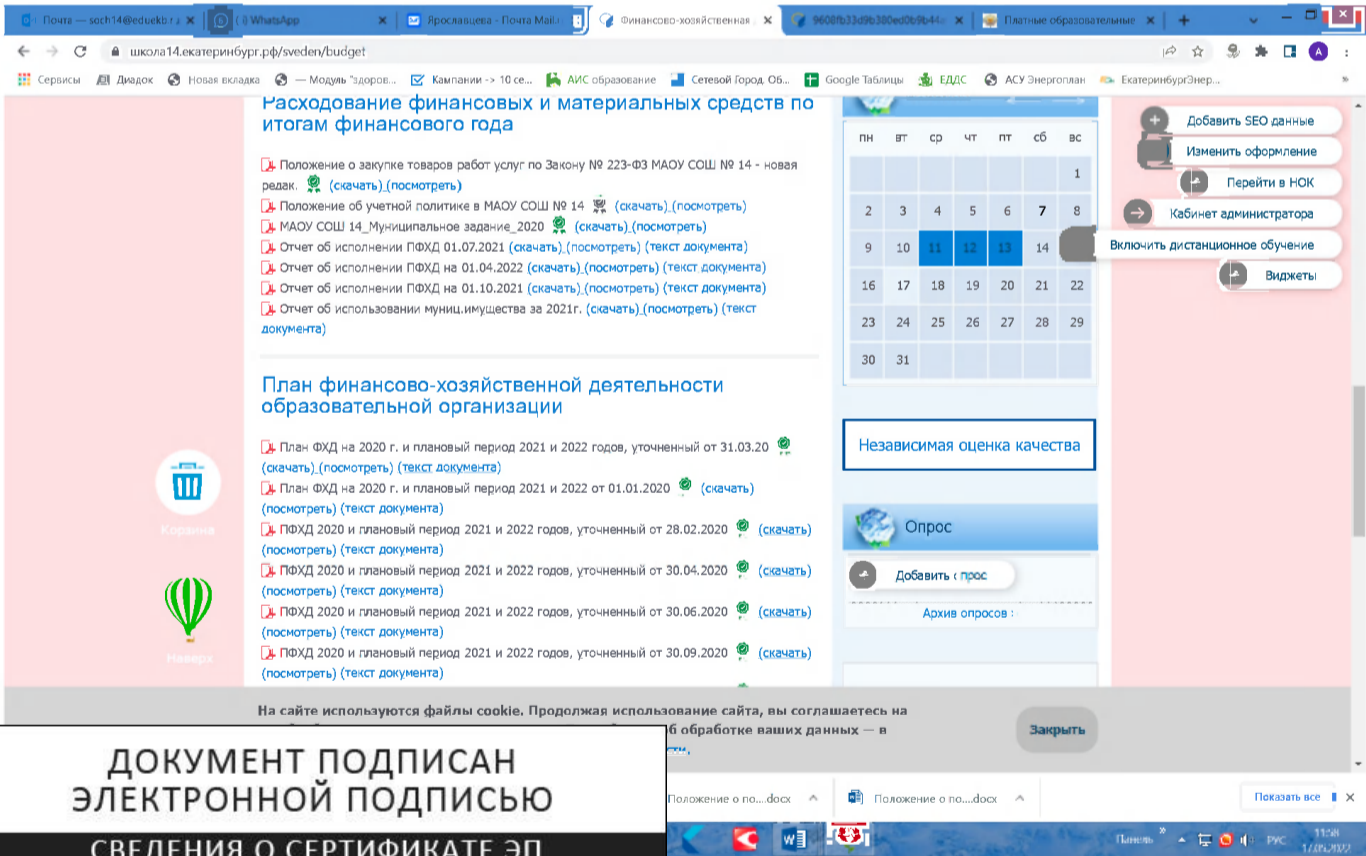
Почта — soch14@eduekb.r... | (·) WhatsApp | Ярославцева - Почта Mail. | Финансово-хозяйственная | 9608fb33d9b380ed0b9b44 | Платные образовательные

школа14.екатеринбург.рф/sveden/budget

Сервисы | Диадок | Новая вкладка | — Модуль "здоров... | Кампании -> 10 се... | АИС образование | Сетевой Город. Об... | Google Таблицы | ЕДДС | АСУ Энергоплан | ЕкатеринбургЭнер...

Расходование финансовых и материальных средств по итогам финансового года

Положение о закупке товаров работ услуг по Закону № 223-ФЗ МАОУ СОШ № 14 - новая редак. (скачать) (посмотреть)
Положение об учетной политике в МАОУ СОШ № 14 (скачать) (посмотреть)
МАОУ СОШ 14_Муниципальное задание_2020 (скачать) (посмотреть)
Отчет об исполнении ПФХД 01.07.2021 (скачать) (посмотреть) (текст документа)
Отчет об исполнении ПФХД на 01.04.2022 (скачать) (посмотреть) (текст документа)
Отчет об исполнении ПФХД на 01.10.2021 (скачать) (посмотреть) (текст документа)
Отчет об использовании муниц.имущества за 2021г. (скачать) (посмотреть) (текст документа)

План финансово-хозяйственной деятельности образовательной организации

План ФХД на 2020 г. и плановый период 2021 и 2022 годов, уточненный от 31.03.20 (скачать) (посмотреть) (текст документа)
План ФХД на 2020 г. и плановый период 2021 и 2022 от 01.01.2020 (скачать) (посмотреть) (текст документа)
ПФХД 2020 и плановый период 2021 и 2022 годов, уточненный от 28.02.2020 (скачать) (посмотреть) (текст документа)
ПФХД 2020 и плановый период 2021 и 2022 годов, уточненный от 30.04.2020 (скачать) (посмотреть) (текст документа)
ПФХД 2020 и плановый период 2021 и 2022 годов, уточненный от 30.06.2020 (скачать) (посмотреть) (текст документа)
ПФХД 2020 и плановый период 2021 и 2022 годов, уточненный от 30.09.2020 (скачать) (посмотреть) (текст документа)

Корзина
Наверх

| пн | вт | ср | чт | пт | сб | вс |
|---|---|---|---|---|---|---|
| | | | | | | 1 |
| 2 | 3 | 4 | 5 | 6 | 7 | 8 |
| 9 | 10 | 11 | 12 | 13 | 14 | |
| 16 | 17 | 18 | 19 | 20 | 21 | 22 |
| 23 | 24 | 25 | 26 | 27 | 28 | 29 |
| 30 | 31 | | | | | |

Независимая оценка качества

Опрос
Добавить опрос
Архив опросов

Добавить SEO данные
Изменить оформление
Перейти в НОК
Кабинет администратора
Включить дистанционное обучение
Виджеты

На сайте используются файлы cookie. Продолжая использование сайта, вы соглашаетесь на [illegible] об обработке ваших данных — в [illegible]
Закрыть

ДОКУМЕНТ ПОДПИСАН ЭЛЕКТРОННОЙ ПОДПИСЬЮ
СВЕДЕНИЯ О СЕРТИФИКАТЕ ЭП

Положение о по....docx
Положение о по....docx
Показать все

Панель РУС 11:50